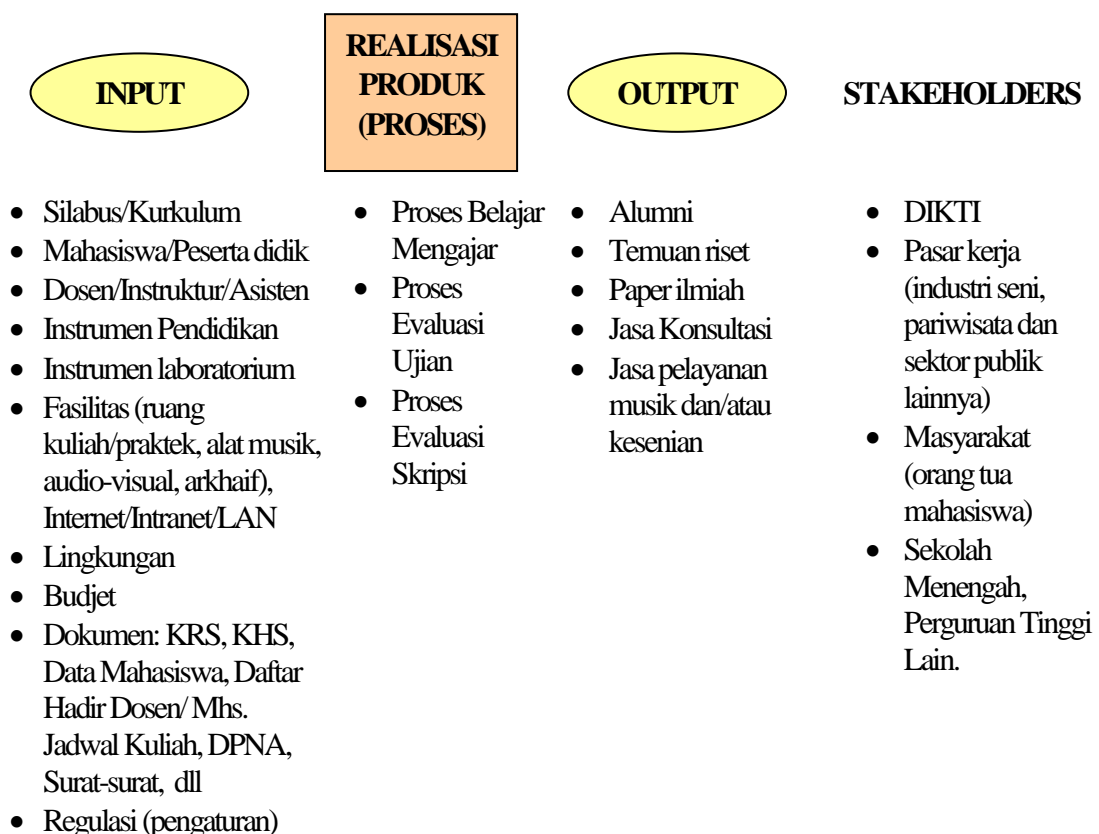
INPUT

REALISASI PRODUK (PROSES)

OUTPUT

STAKEHOLDERS

- Silabus/Kurkulum
- Mahasiswa/Peserta didik
- Dosen/Instruktur/Asisten
- Instrumen Pendidikan
- Instrumen laboratorium
- Fasilitas (ruang kuliah/praktek, alat musik, audio-visual, arkhaif), Internet/Intranet/LAN
- Lingkungan
- Budjet
- Dokumen: KRS, KHS, Data Mahasiswa, Daftar Hadir Dosen/ Mhs. Jadwal Kuliah, DPNA, Surat-surat, dll
- Regulasi (pengaturan)

- Proses Belajar Mengajar
- Proses Evaluasi Ujian
- Proses Evaluasi Skripsi

- Alumni
- Temuan riset
- Paper ilmiah
- Jasa Konsultasi
- Jasa pelayanan musik dan/atau kesenian

- DIKTI
- Pasar kerja (industri seni, pariwisata dan sektor publik lainnya)
- Masyarakat (orang tua mahasiswa)
- Sekolah Menengah, Perguruan Tinggi Lain.